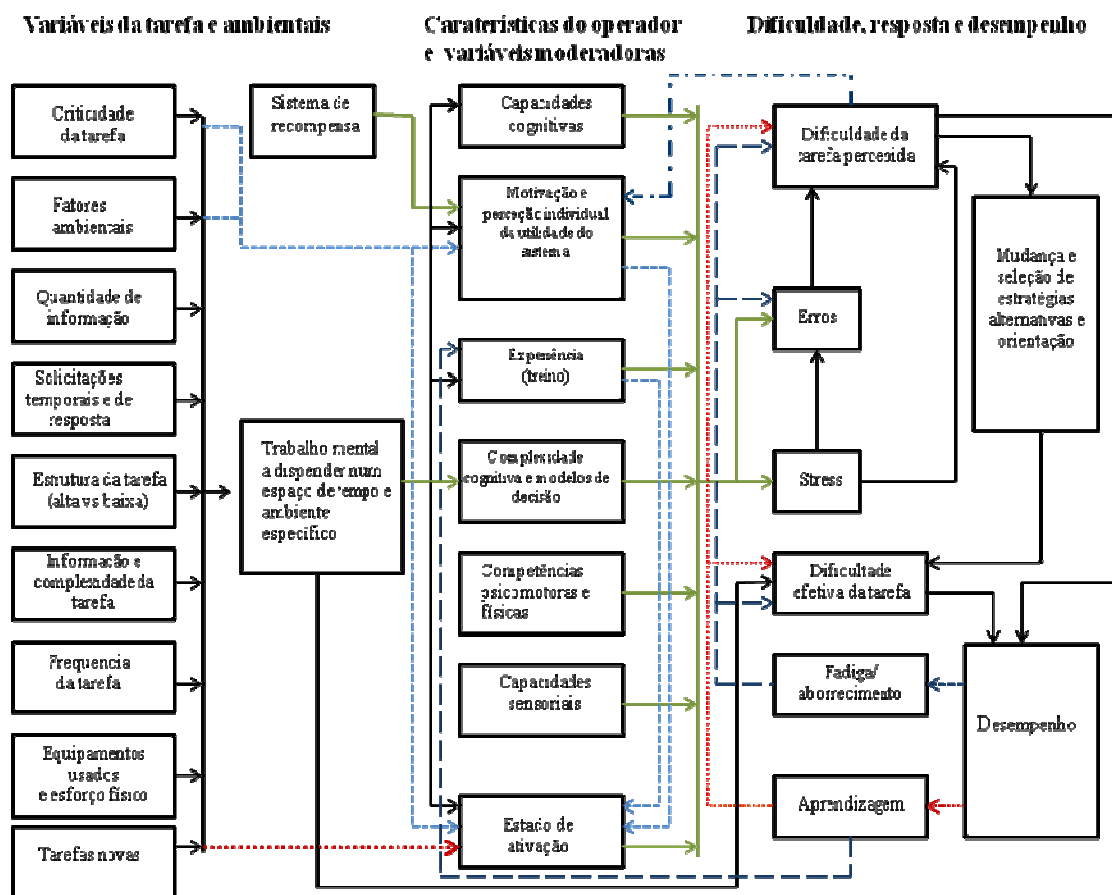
Variáveis da tarefa e ambientais

Caraterísticas do operador e variáveis moderadoras

Dificuldade, resposta e desempenho

Criticidade da tarefa

Fatores ambientais

Quantidade de informação

Solicitações temporais e de resposta

Estrutura da tarefa (alta vs baixa)

Informação e complexidade da tarefa

Frequencia da tarefa

Equipamentos usados e esforço físico

Tarefas novas

Sistema de recompensa

Trabalho mental a dispender num espaço de tempo e ambiente específico

Capacidades cognitivas

Motivação e perceção individual da utilidade do sistema

Experiência (treino)

Complexidade cognitiva e modelos de decisão

Competências psicomotoras e físicas

Capacidades sensoriais

Estado de ativação

Dificuldade da tarefa percebida

Erros

Stress

Dificultade efetiva da tarefa

Fadiga/ aborrecimento

Aprendizagem

Mudança e seleção de estratégias alternativas e orientação

Desempenho